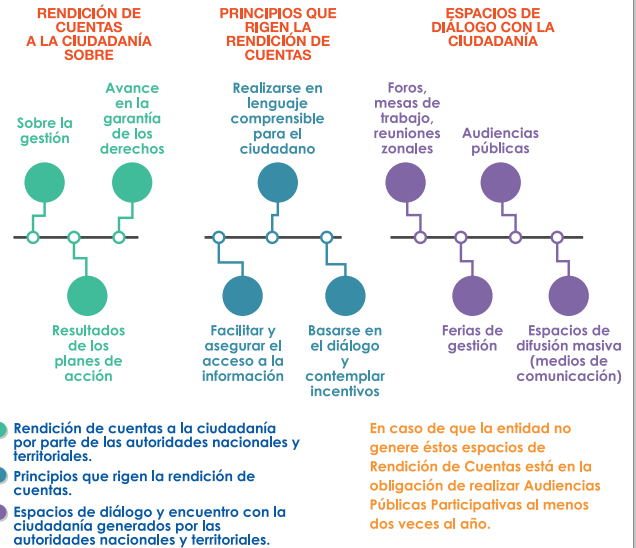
RENDICIÓN DE CUENTAS A LA CIUDADANÍA SOBRE

PRINCIPIOS QUE RIGEN LA RENDICIÓN DE CUENTAS

ESPACIOS DE DIÁLOGO CON LA CIUDADANÍA

Sobre la gestión

Avance en la garantía de los derechos

Resultados de los planes de acción

Realizarse en lenguaje comprensible para el ciudadano

Facilitar y asegurar el acceso a la información

Basarse en el diálogo y contemplar incentivos

Foros, mesas de trabajo, reuniones zonales

Audiencias públicas

Ferias de gestión

Espacios de difusión masiva (medios de comunicación)

Rendición de cuentas a la ciudadanía por parte de las autoridades nacionales y territoriales.

Principios que rigen la rendición de cuentas.

Espacios de diálogo y encuentro con la ciudadanía generados por las autoridades nacionales y territoriales.

En caso de que la entidad no genere éstos espacios de Rendición de Cuentas está en la obligación de realizar Audiencias Públicas Participativas al menos dos veces al año.